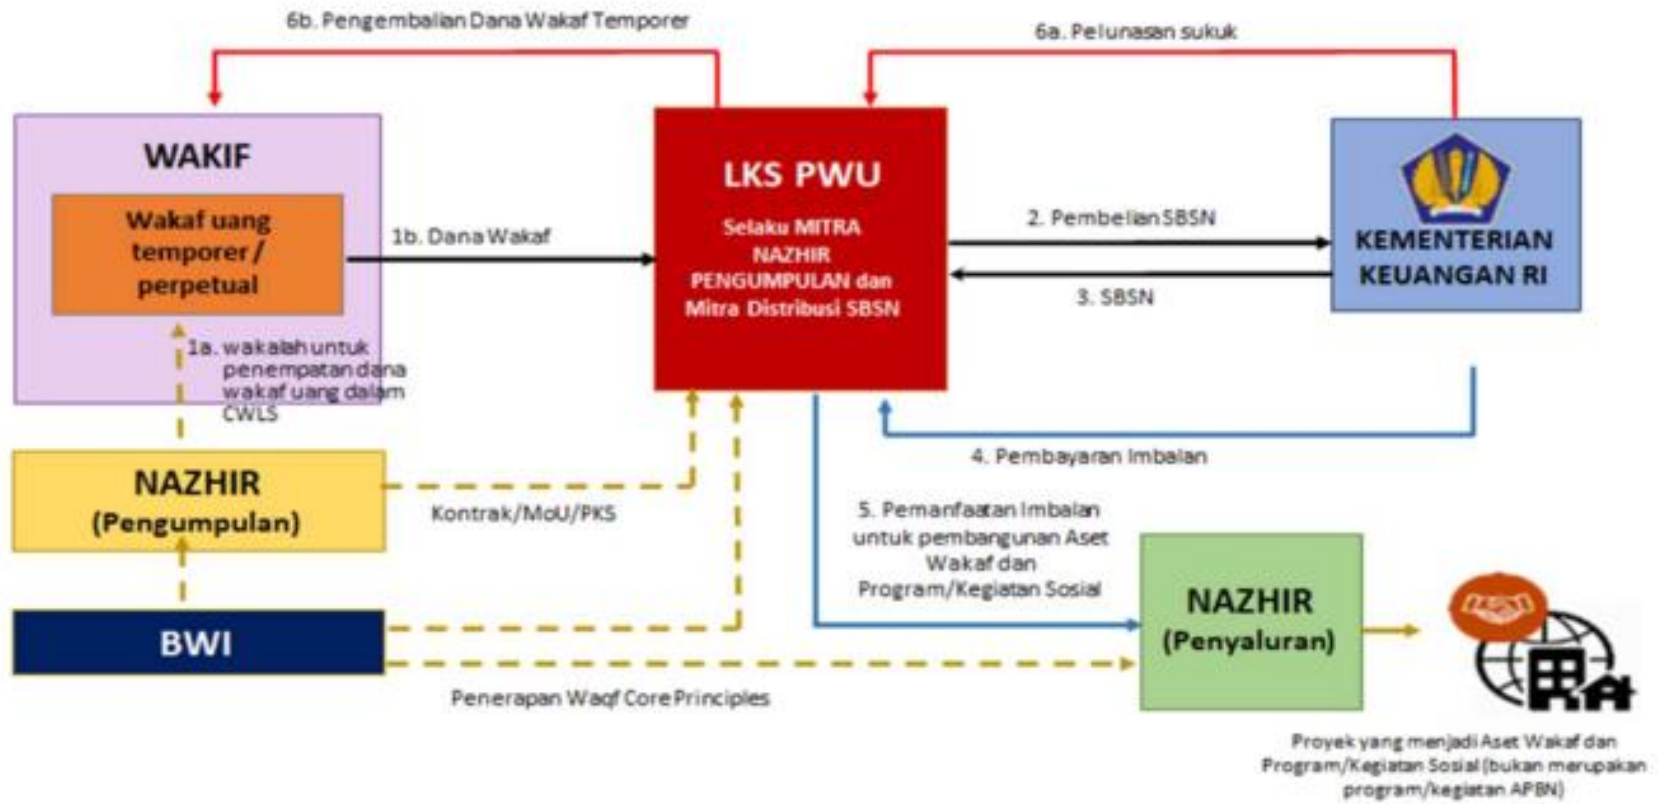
6b. Pengembalian Dana Wakaf Temporer

6a. Pelunasan sukuk

WAKIF

Wakaf uang temporer / perpetual

1b. Dana Wakaf

LKS PWU

Selaku MITRA NAZHIR PENGUMPULAN dan Mitra Distribusi SBSN

2. Pembelian SBSN

3. SBSN

KEMENTERIAN KEUANGAN RI

1a. wakalah untuk penempatan dana wakaf uang dalam CWLS

NAZHIR (Pengumpulan)

Kontrak/MoU/PKS

4. Pembayaran Imbalan

5. Pemanfaatan Imbalan untuk pembangunan Aset Wakaf dan Program/Kegiatan Sosial

NAZHIR (Penyaluran)

BWI

Penerapan Waqf Core Principles

Proyek yang menjadi Aset Wakaf dan Program/Kegiatan Sosial (bukan merupakan program/kegiatan APBN)